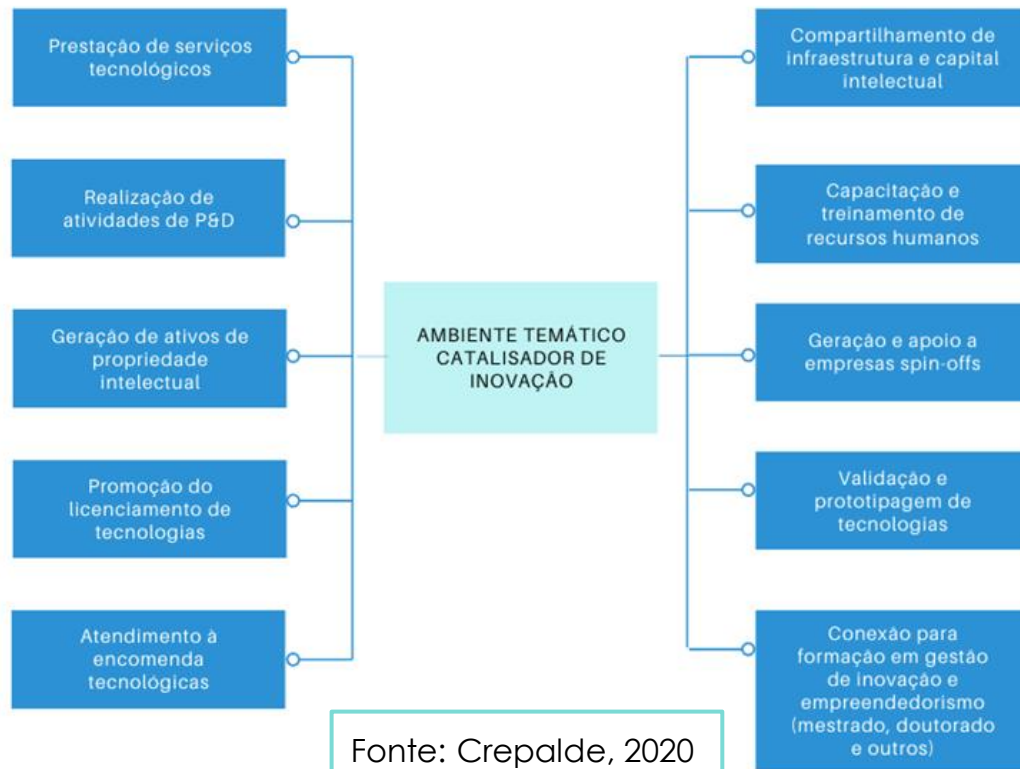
Prestação de serviços tecnológicos

Realização de atividades de P&D

Geração de ativos de propriedade intelectual

Promoção do licenciamento de tecnologias

Atendimento à encomenda tecnológicas

AMBIENTE TEMÁTICO CATALISADOR DE INOVAÇÃO

Compartilhamento de infraestrutura e capital intelectual

Capacitação e treinamento de recursos humanos

Geração e apoio a empresas spin-offs

Validação e prototipagem de tecnologias

Conexão para formação em gestão de inovação e empreendedorismo (mestrado, doutorado e outros)

Fonte: Crepalde, 2020